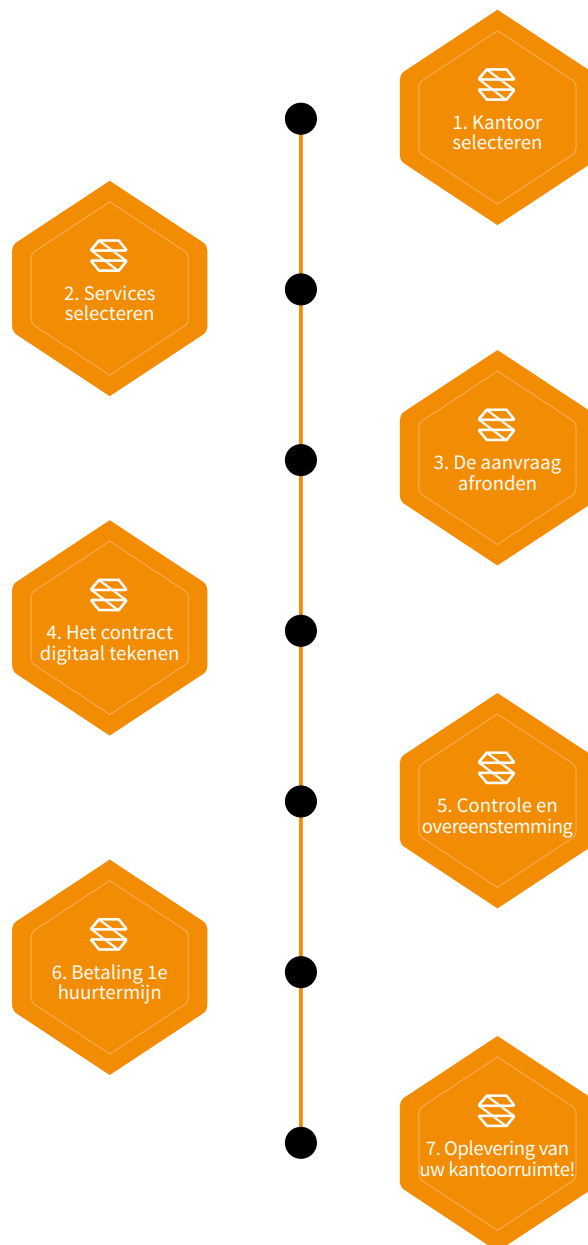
1. Kantoor selecteren

2. Services selecteren

3. De aanvraag afronden

4. Het contract digitaal tekenen

5. Controle en overeenstemming

6. Betaling 1e huurtermijn

7. Oplevering van uw kantoorruimte!